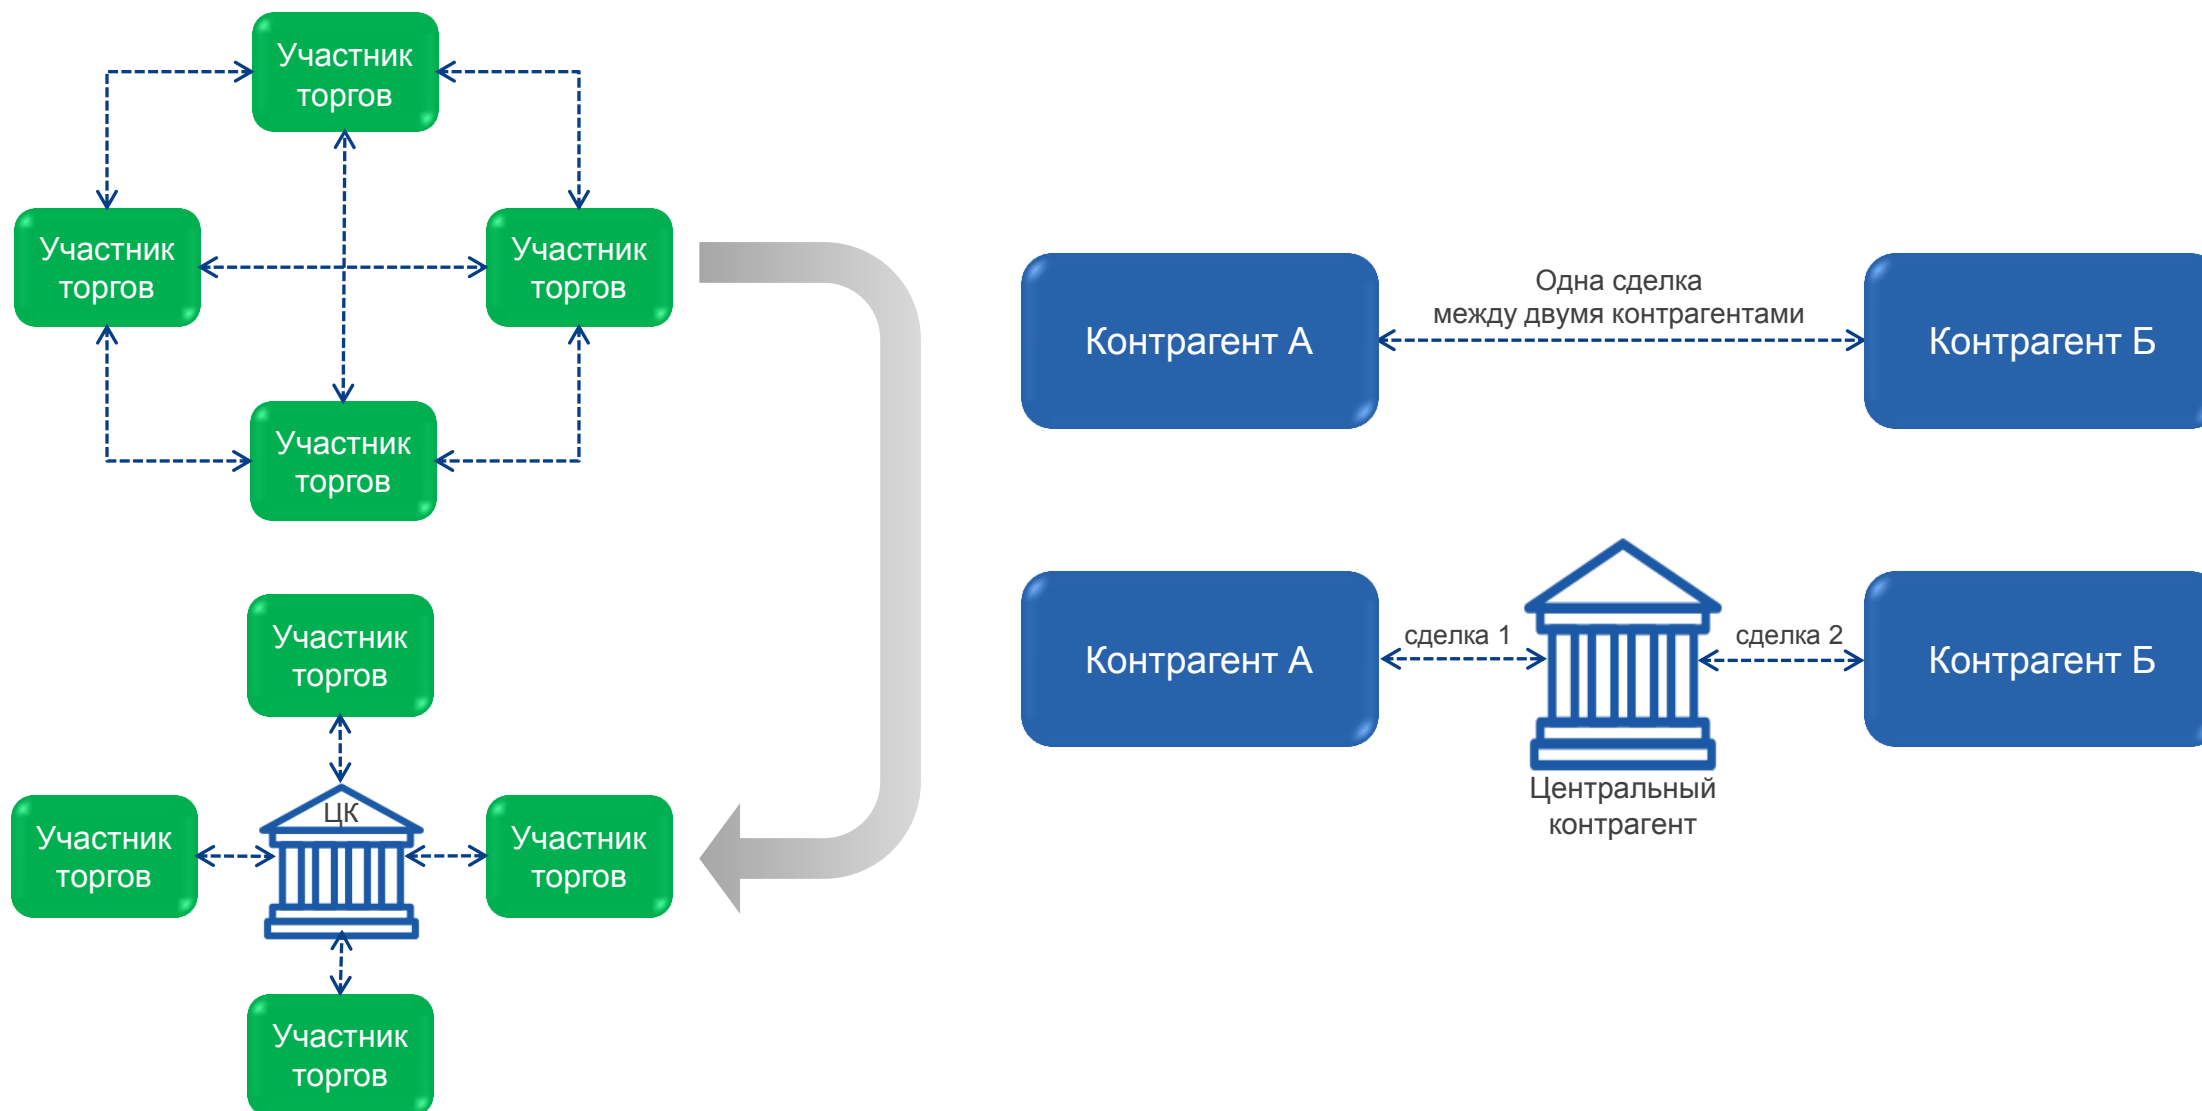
Участник торгов

Участник торгов

Участник торгов

Участник торгов

Участник торгов

Участник торгов

ЦК

Участник торгов

Участник торгов

Контрагент А

Одна сделка между двумя контрагентами

Контрагент Б

Контрагент А

сделка 1

сделка 2

Контрагент Б

Центральный контрагент